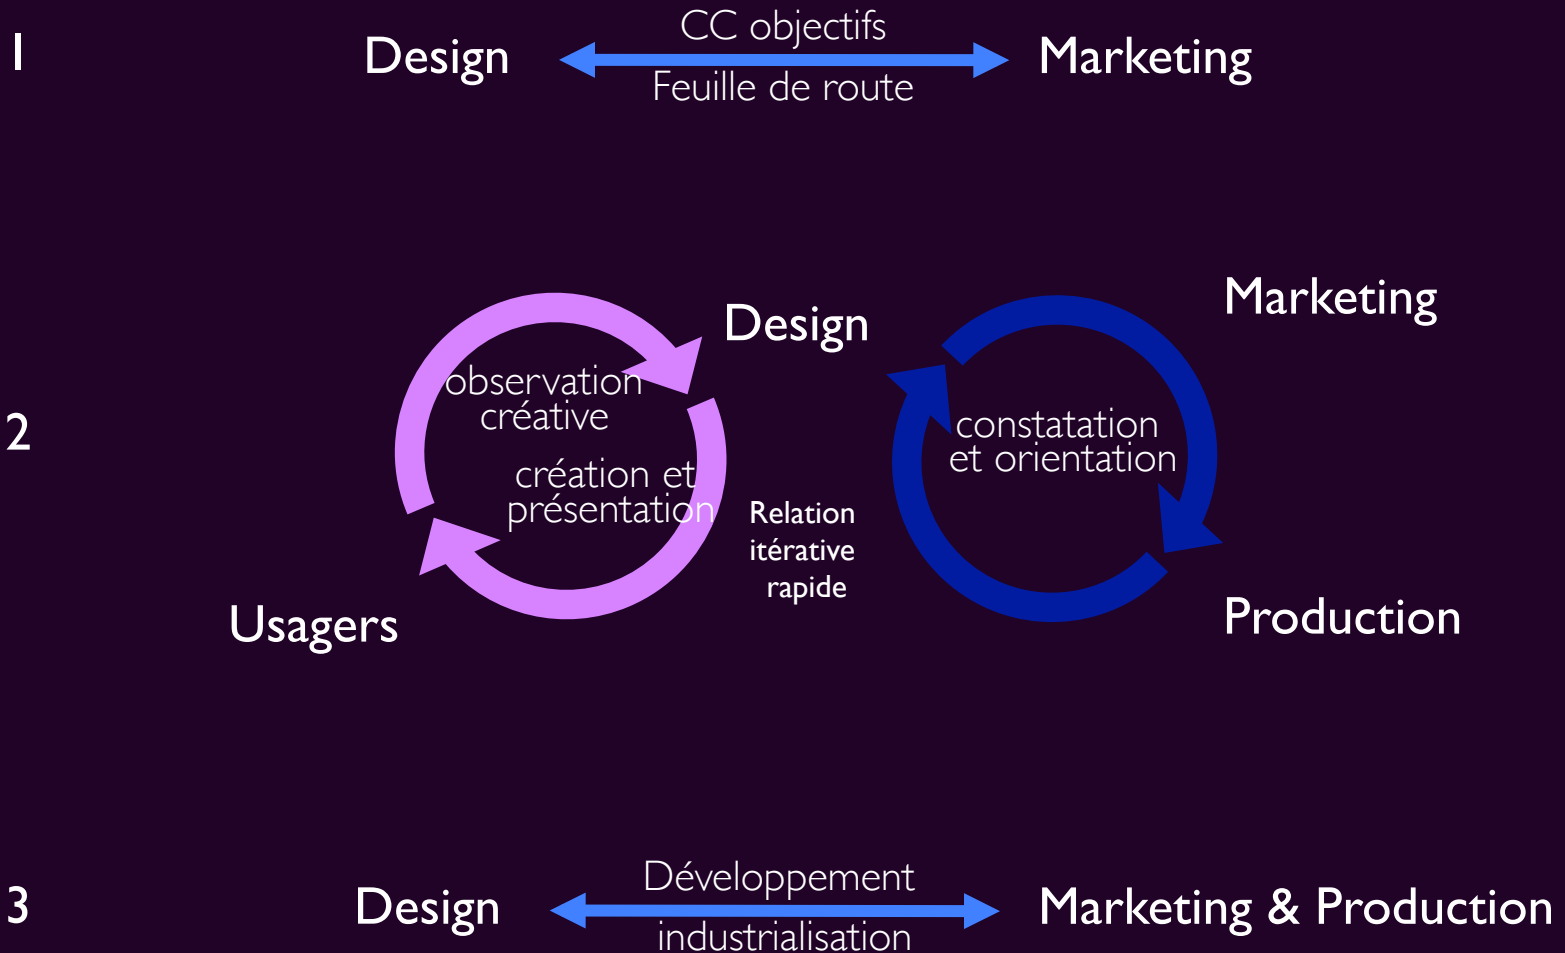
1 Design CC objectifs Feuille de route Marketing

2

Design

Marketing

observation créative

création et présentation

Relation itérative rapide

constatation et orientation

Usagers

Production

3 Design Développement industrialisation Marketing & Production